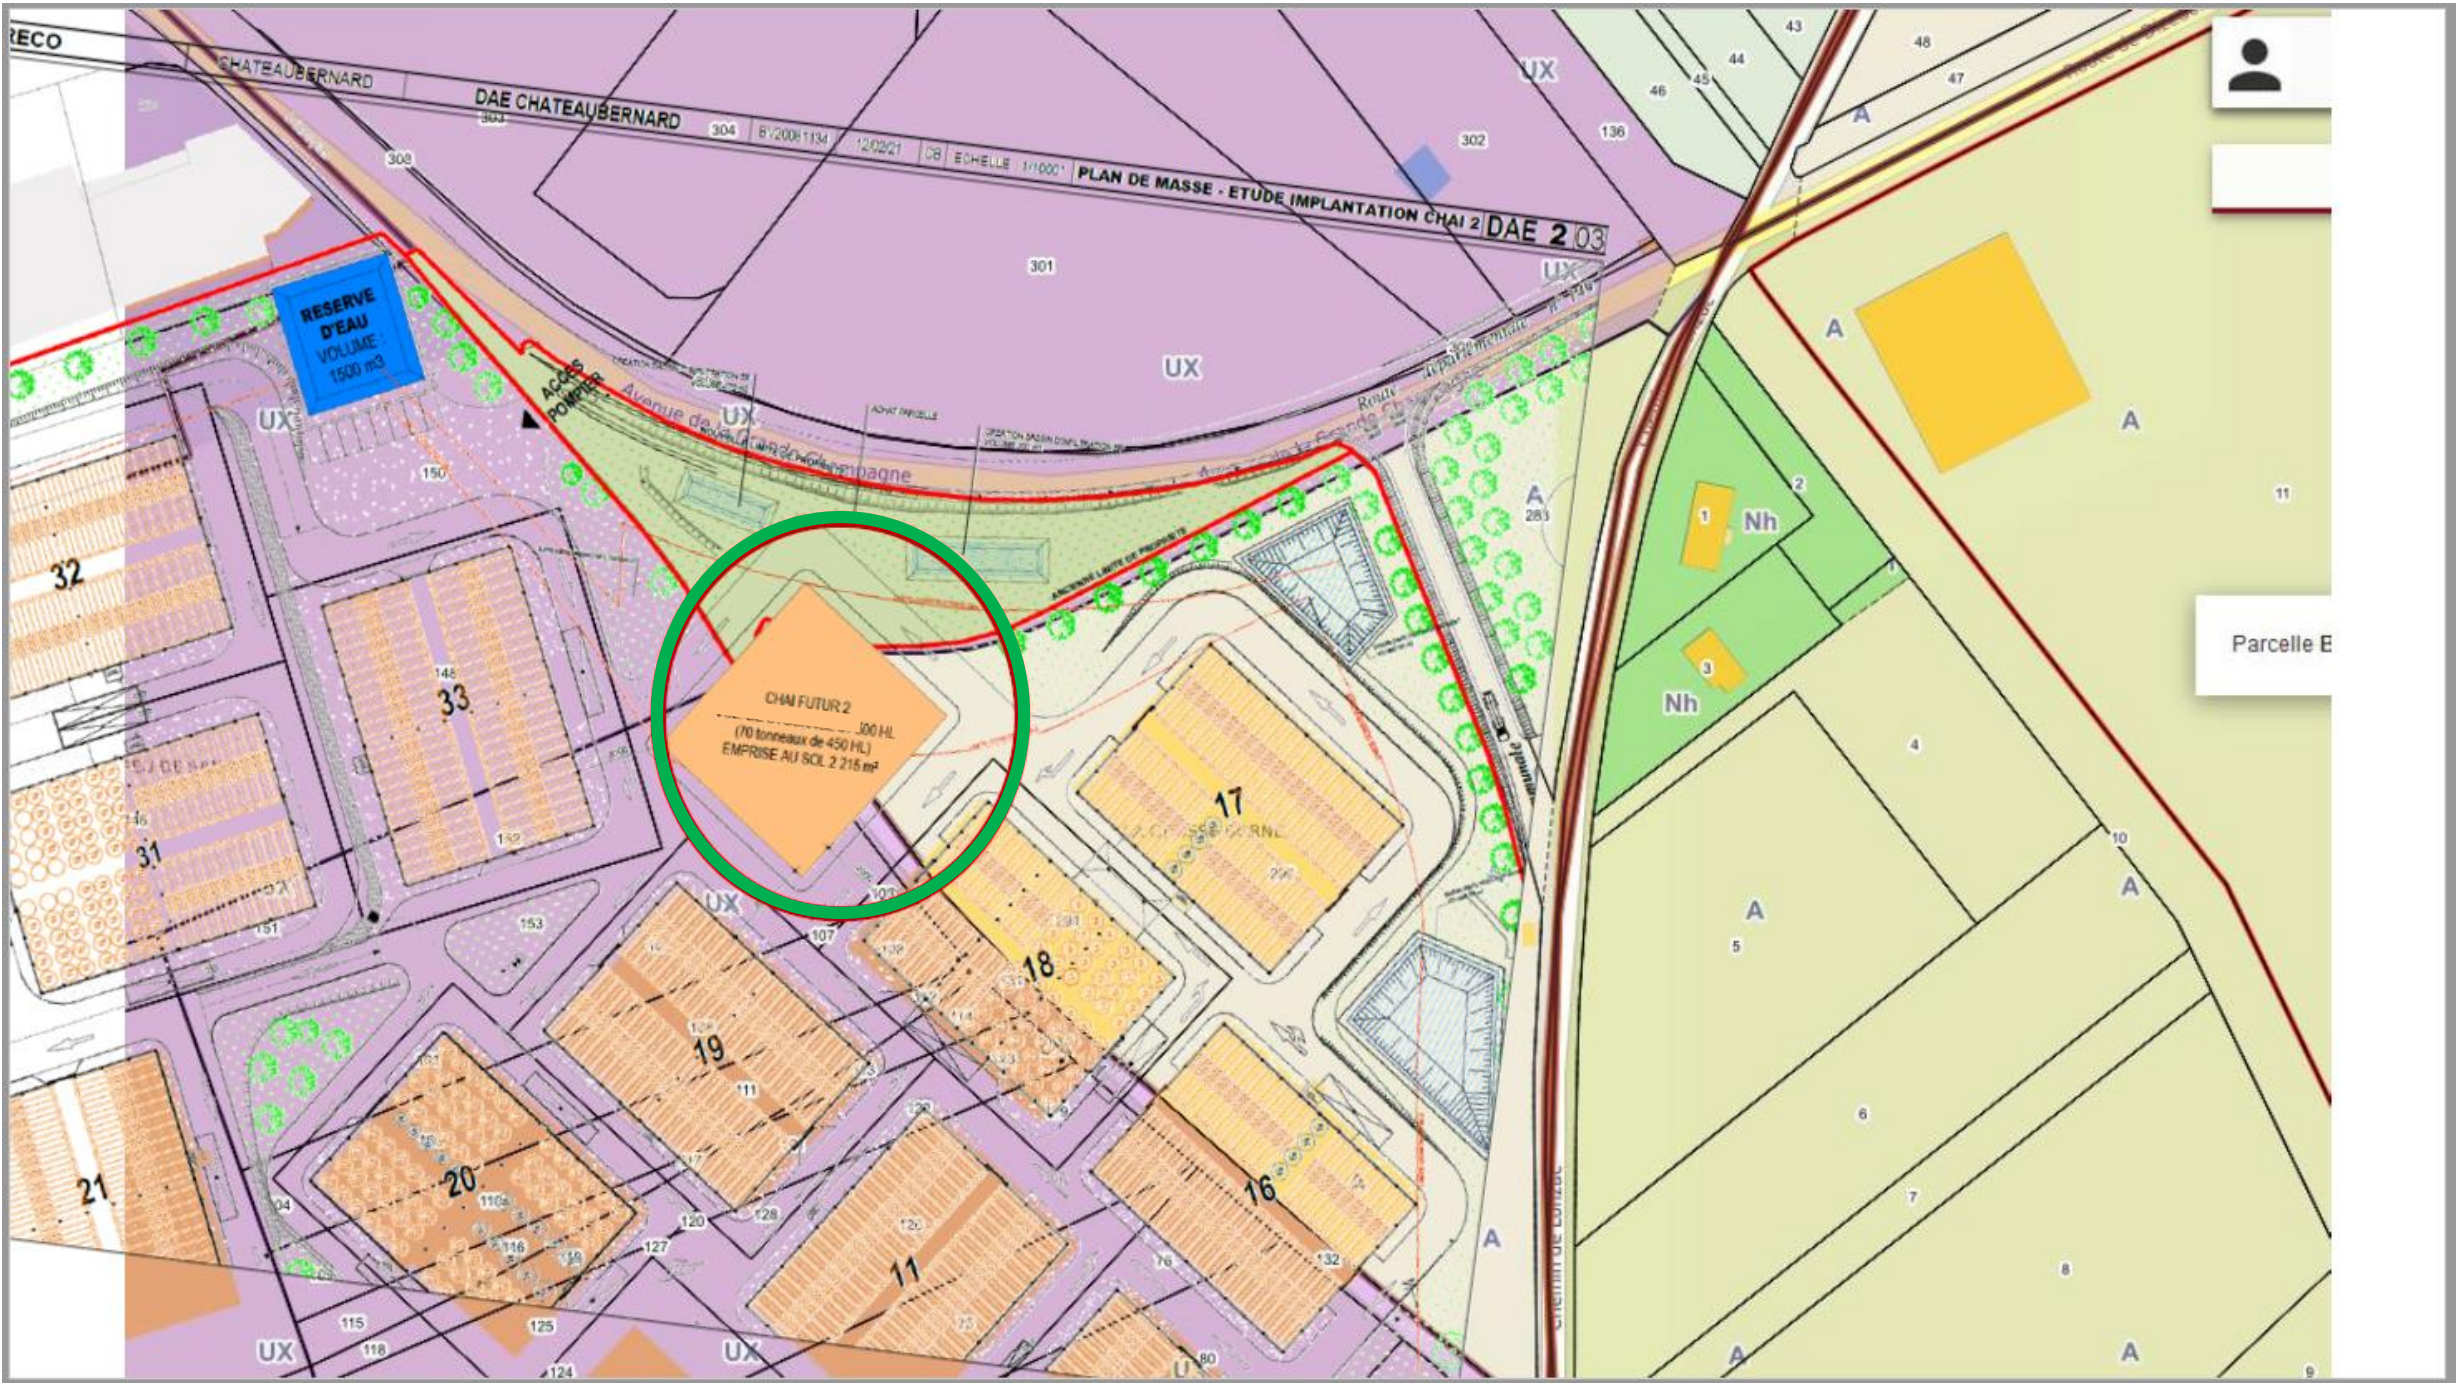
RECO
CHATEAUBERNARD
DAE CHATEAUBERNARD
304
BY2008113A
12/02/21
DB
ECHELLE 1/1000°
PLAN DE MASSE - ETUDE IMPLANTATION CHAI 2
DAE 2 03
308
302
136
UX
301
UX
43
44
45
46
48
47
A
RESERVE D'EAU VOLUME : 1500 m3
ACCES POMPIER
Avenue de la Grande Champagne
UX
UX
150
A
283
32
33
148
31
152
151
153
CHAI FUTUR 2
......300 HL
(70 tonneaux de 450 HL)
EMPRISE AU SOL 2 215 m²
17
18
19
20
21
16
11
UX
107
111
120
128
127
125
115
118
124
UX
UX
A
A
A
A
A
A
Nh
Nh
1
2
3
4
5
6
7
8
9
10
11
Parcelle B
Chemin de Lonzac